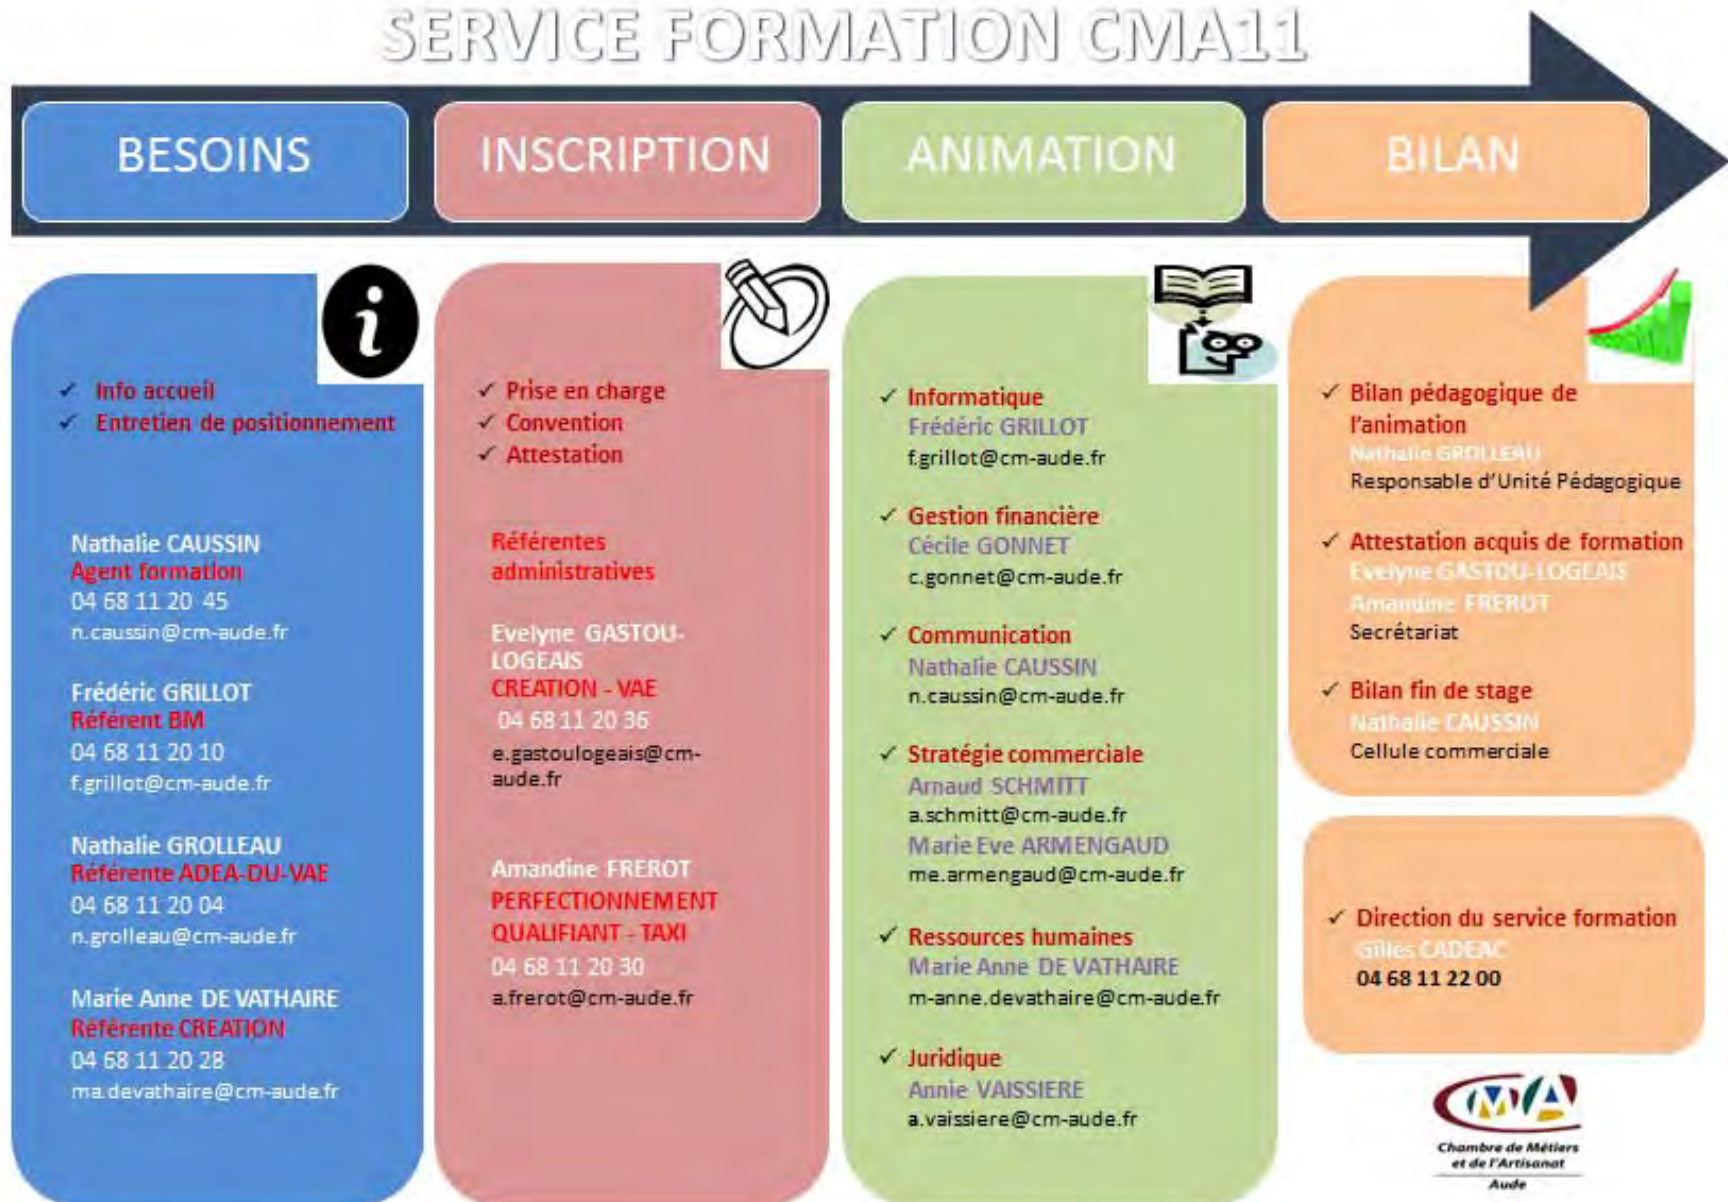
SERVICE FORMATION CMA11

BESOINS

INSCRIPTION

ANIMATION

BILAN

✓ Info accueil
✓ Entretien de positionnement

Nathalie CAUSSIN
Agent formation
04 68 11 20 45
n.caussin@cm-aude.fr

Frédéric GRILLOT
Référent BM
04 68 11 20 10
f.grillot@cm-aude.fr

Nathalie GROLLEAU
Référente ADEA-DU-VAE
04 68 11 20 04
n.grolleau@cm-aude.fr

Marie Anne DE VATHAIRE
Référente CREATION
04 68 11 20 28
ma.devathaire@cm-aude.fr

✓ Prise en charge
✓ Convention
✓ Attestation

Référentes administratives

Evelyne GASTOU-LOGEAIS
CREATION - VAE
04 68 11 20 36
e.gastoulogeais@cm-aude.fr

Amandine FREROT
PERFECTIONNEMENT QUALIFIANT - TAXI
04 68 11 20 30
a.frerot@cm-aude.fr

✓ Informatique
Frédéric GRILLOT
f.grillot@cm-aude.fr

✓ Gestion financière
Cécile GONNET
c.gonnet@cm-aude.fr

✓ Communication
Nathalie CAUSSIN
n.caussin@cm-aude.fr

✓ Stratégie commerciale
Arnaud SCHMITT
a.schmitt@cm-aude.fr
Marie Eve ARMENGAUD
me.armengaud@cm-aude.fr

✓ Ressources humaines
Marie Anne DE VATHAIRE
m-anne.devathaire@cm-aude.fr

✓ Juridique
Annie VAISSIERE
a.vaissiere@cm-aude.fr

✓ Bilan pédagogique de l'animation
Nathalie GROLLEAU
Responsable d'Unité Pédagogique

✓ Attestation acquis de formation
Evelyne GASTOU-LOGEAIS
Amandine FREROT
Secrétariat

✓ Bilan fin de stage
Nathalie CAUSSIN
Cellule commerciale

✓ Direction du service formation
Gilles CADEAC
04 68 11 22 00

CMA
Chambre de Métiers et de l'Artisanat
Aude